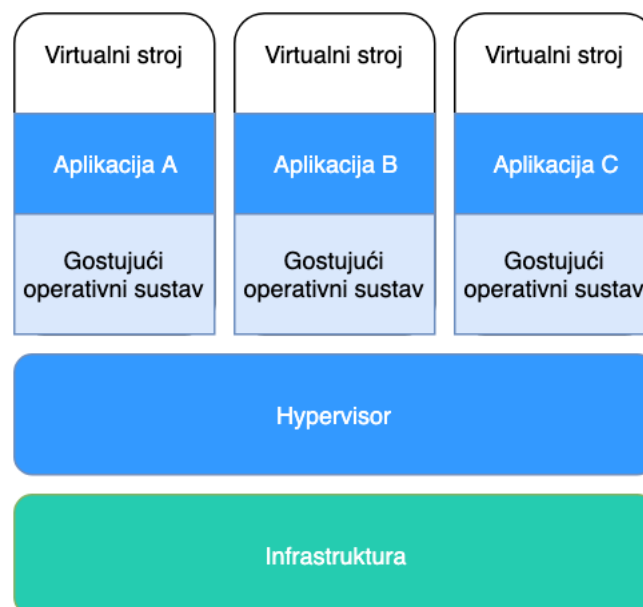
Virtualni stroj

Aplikacija A

Gostujući operativni sustav

Virtualni stroj

Aplikacija B

Gostujući operativni sustav

Virtualni stroj

Aplikacija C

Gostujući operativni sustav

Hypervisor

Infrastruktura